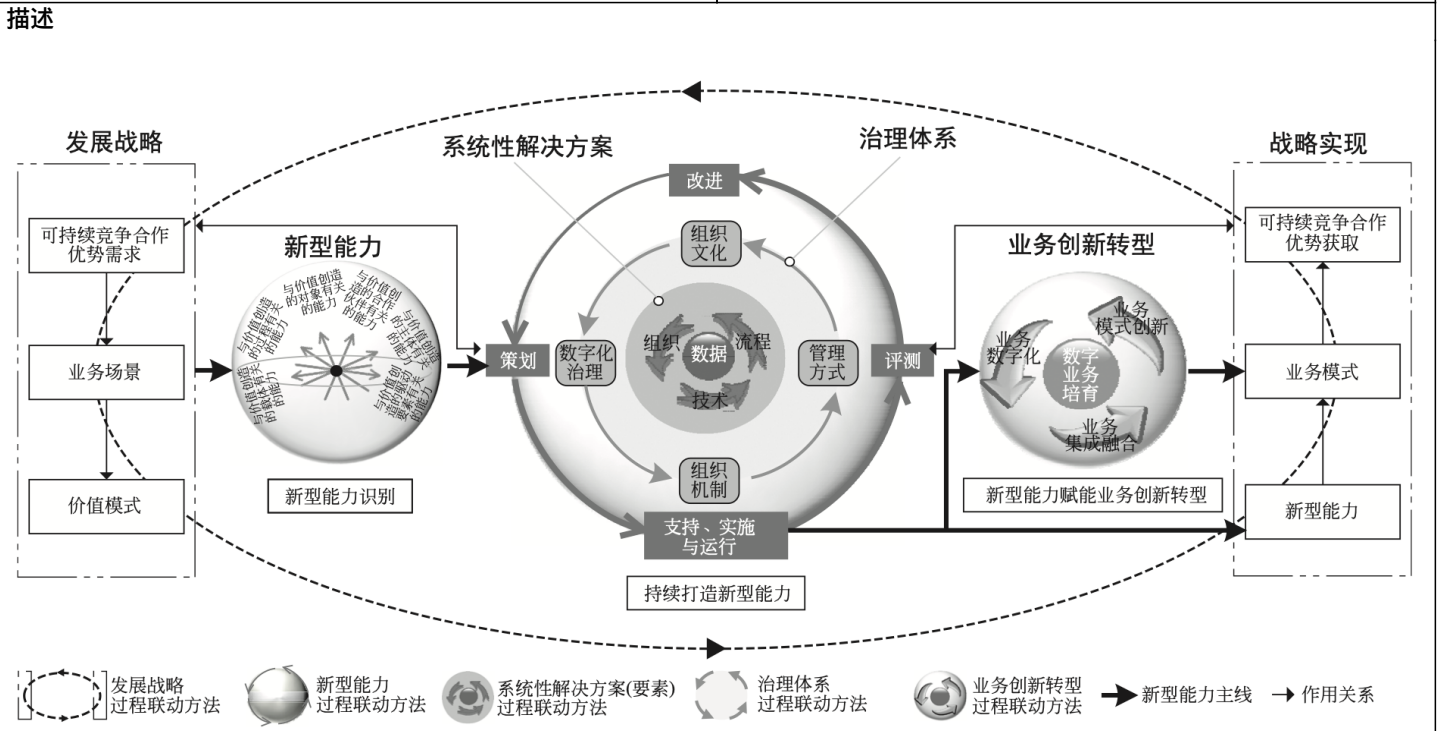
描述

发展战略

可持续竞争合作优势需求

业务场景

价值模式

新型能力

与价值创造的过程有关的能力

与价值创造的对象有关的能力

与价值创造的合作伙伴有关的能力

与价值创造的主体有关的能力

与价值创造的驱动要素有关的能力

与价值创造的载体有关的能力

新型能力识别

系统性解决方案

治理体系

改进

组织文化

策划

数字化治理

组织

数据

流程

技术

管理方式

评测

组织机制

支持、实施与运行

持续打造新型能力

业务创新转型

业务数字化

业务模式创新

数字业务培育

业务集成融合

新型能力赋能业务创新转型

战略实现

可持续竞争合作优势获取

业务模式

新型能力

发展战略过程联动方法

新型能力过程联动方法

系统性解决方案(要素)过程联动方法

治理体系过程联动方法

业务创新转型过程联动方法

新型能力主线

作用关系